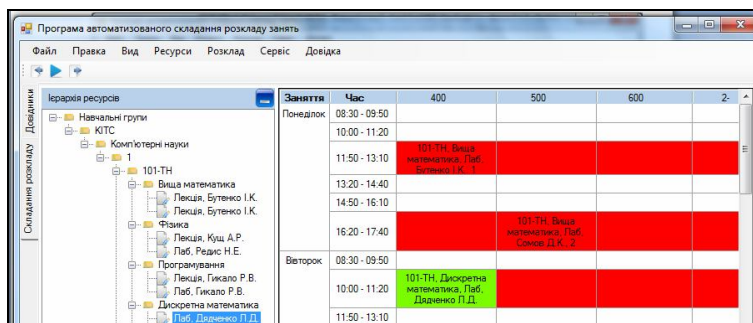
Програма автоматизованого складання розкладу занять

Файл Правка Вид Ресурси Розклад Сервіс Довідка

Довідники Складання розкладу

Ієрархія ресурсів

Навчальні групи
КІТС
Комп'ютерні науки
1
101-ТН
Вища математика
Лекція, Бутенко І.К.
Лекція, Бутенко І.К.
Фізика
Лекція, Кущ А.Р.
Лаб, Редис Н.Е.
Програмування
Лекція, Гикало Р.В.
Лаб, Гикало Р.В.
Дискретна математика
Лаб, Дядченко П.Д.

| Заняття | Час | 400 | 500 | 600 | 2- |
|---|---|---|---|---|---|
| Понеділок | 08:30 - 09:50 | | | | |
| | 10:00 - 11:20 | | | | |
| | 11:50 - 13:10 | 101-ТН, Вища математика, Лаб, Бутенко І.К., 1 | | | |
| | 13:20 - 14:40 | | | | |
| | 14:50 - 16:10 | | | | |
| | 16:20 - 17:40 | | 101-ТН, Вища математика, Лаб, Сомов Д.К., 2 | | |
| Вівторок | 08:30 - 09:50 | | | | |
| | 10:00 - 11:20 | 101-ТН, Дискретна математика, Лаб, Дядченко П.Д. | | | |
| | 11:50 - 13:10 | | | | |